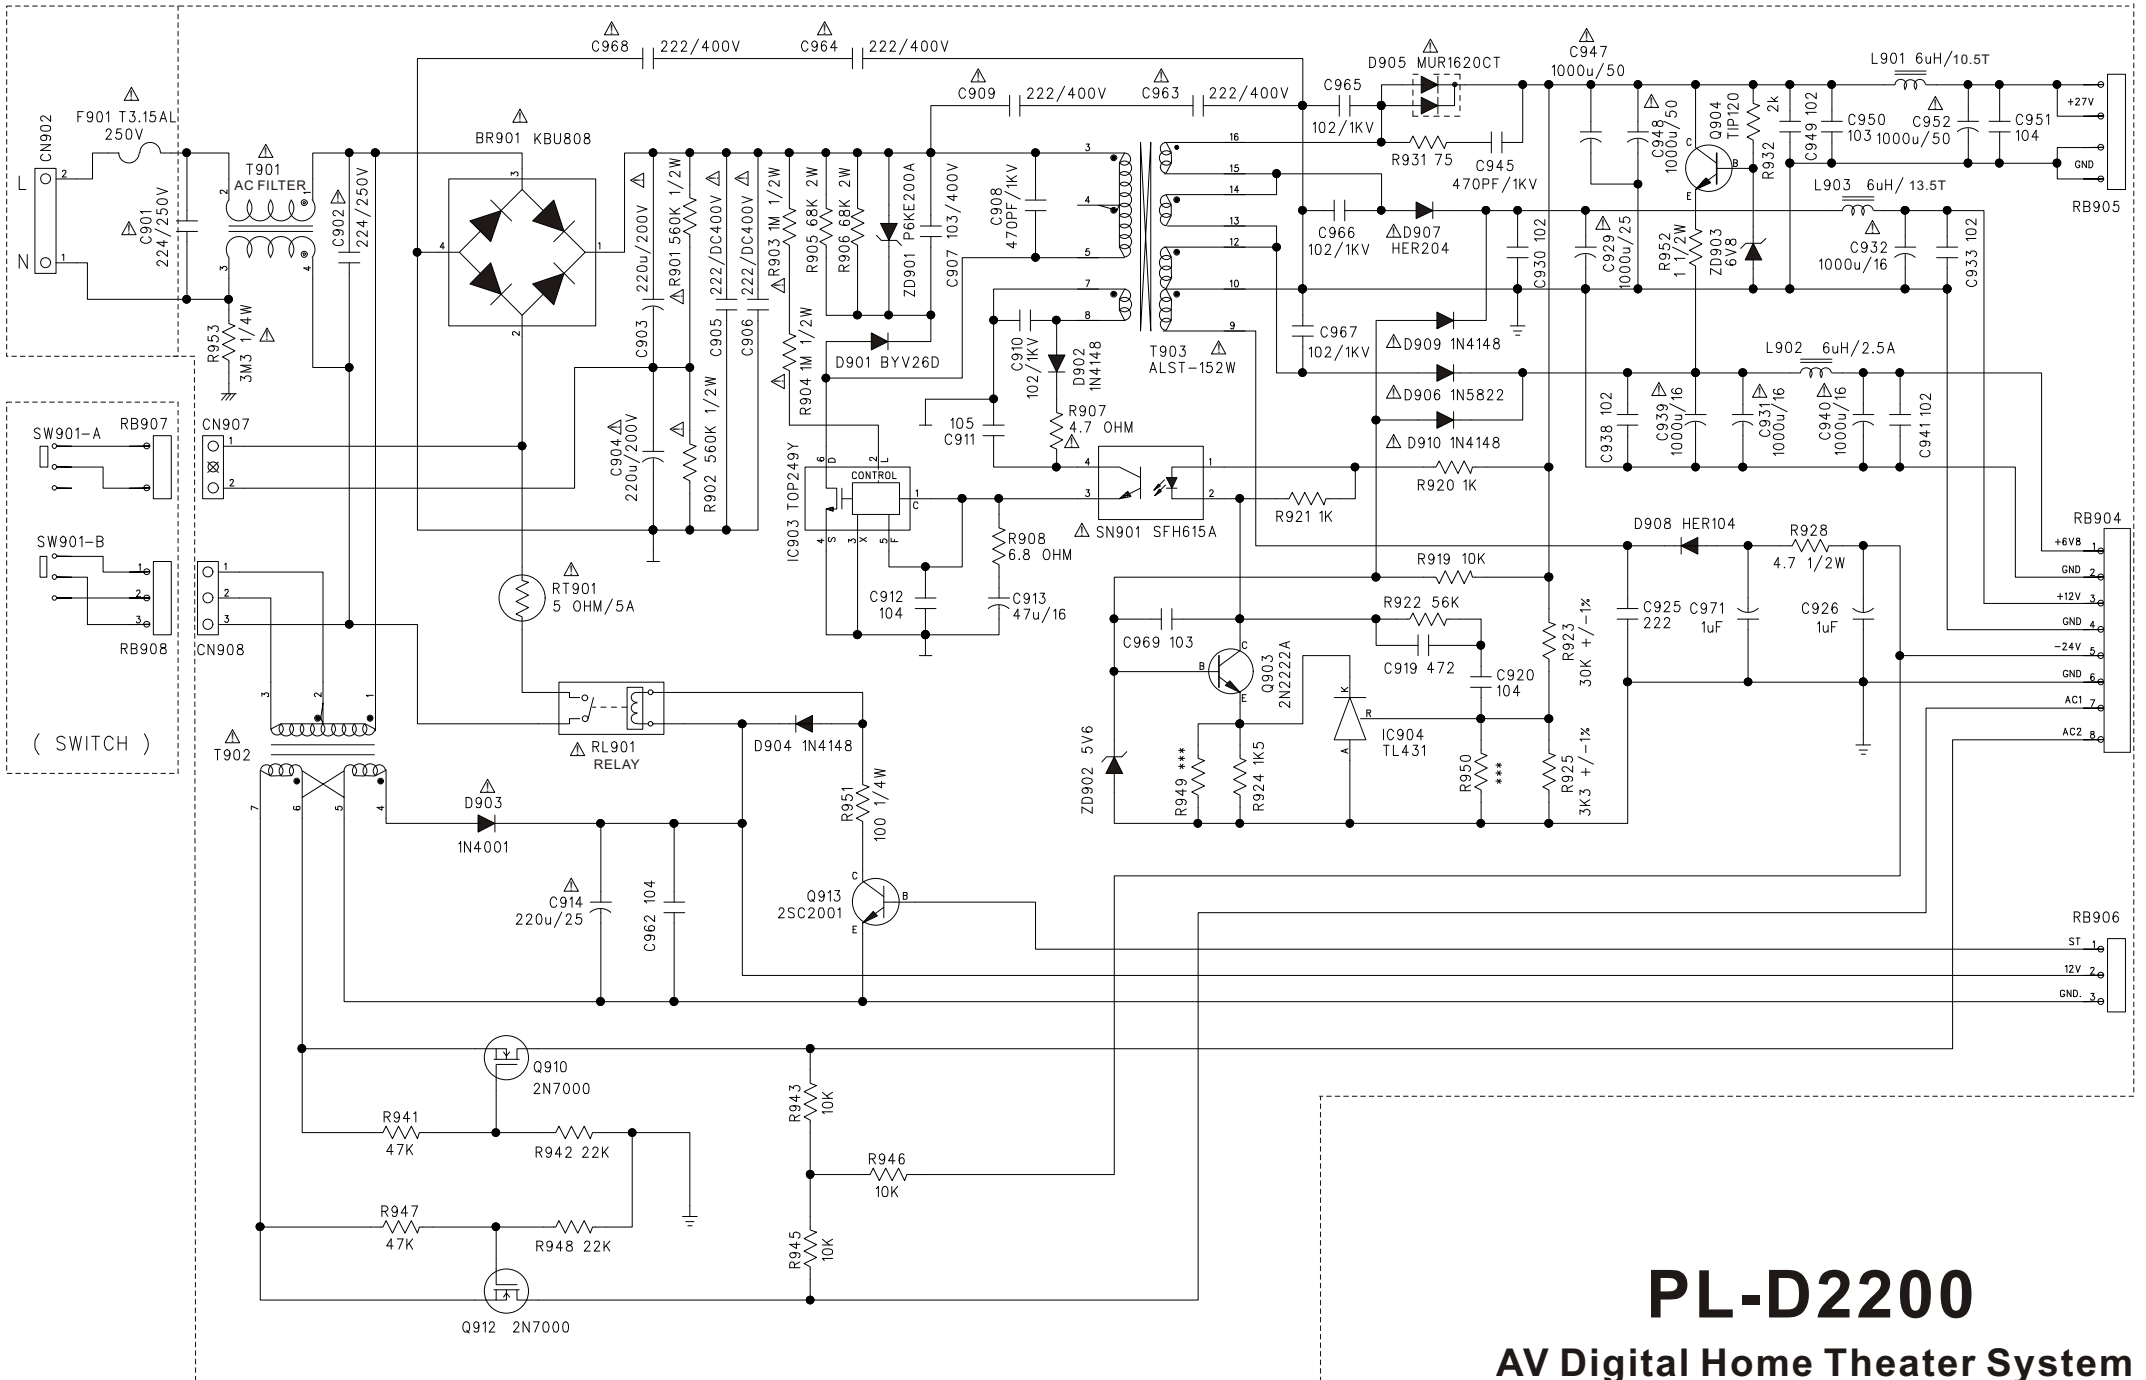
C968 222/400V C964 222/400V
C909 222/400V C963 222/400V
D905 MUR1620CT
C947 1000u/50
L901 6uH/10.5T
CN902
F901 T3.15AL 250V
T901 AC FILTER
BR901 KBU808
C965 102/1KV
R931 75
C945 470PF/1KV
+27V
GND
RB905
L
N
C901 224/250V
C902 224/250V
220u/200V
R901 560K 1/2W
C905 222/DC400V
C906 222/DC400V
R903 1M 1/2W
R905 68K 2W
R906 68K 2W
ZD901 P6KE200A
C907 103/400V
C908 470PF/1KV
C948 1000u/50
Q904 TIP120
2k
R932
C949 102
C950 103
C952 1000u/50
C951 104
L903 6uH/ 13.5T
C966 102/1KV
D907 HER204
C930 102
C929 1000u/25
R952 1 1/2W
ZD903 6V8
C932 1000u/16
C933 102
R953 3M3 1/4W
C903
D901 BYV26D
R904 1M 1/2W
C910 102/1KV
D902 1N4148
C967 102/1KV
T903 ALST-152W
D909 1N4148
L902 6uH/2.5A
D906 1N5822
D910 1N4148
C938 102
C939 1000u/16
C931 1000u/16
C940 1000u/16
C941 102
SW901-A RB907
CN907
C904 220u/200V
R902 560K 1/2W
105 C911
R907 4.7 OHM
IC903 TOP249Y
CONTROL
R908 6.8 OHM
SN901 SFH615A
R921 1K
R920 1K
D908 HER104
R928 4.7 1/2W
RB904
+6V8 1
GND 2
+12V 3
GND 4
-24V 5
GND 6
AC1 7
AC2 8
SW901-B
RB908
CN908
RT901 5 OHM/5A
C912 104
C913 47u/16
R919 10K
R922 56K
C969 103
C919 472
C920 104
Q903 2N2222A
R923 30K +/-1%
C925 222
C971 1uF
C926 1uF
( SWITCH )
T902
RL901 RELAY
D904 1N4148
IC904 TL431
ZD902 5V6
R949 ***
R924 1K5
R950 ***
R925 3K3 +/-1%
D903 1N4001
R951 100 1/4W
C914 220u/25
C962 104
Q913 2SC2001
RB906
ST 1
12V 2
GND. 3
Q910 2N7000
R941 47K
R942 22K
R943 10K
R946 10K
R947 47K
R948 22K
R945 10K
Q912 2N7000
PL-D2200
AV Digital Home Theater System